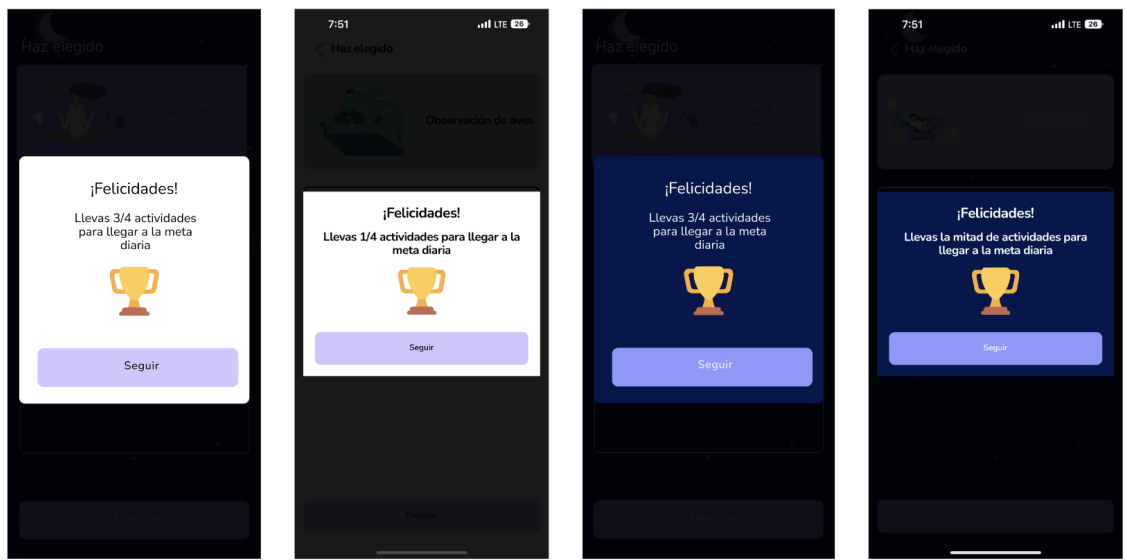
Haz elegido

¡Felicidades!

Llevas 3/4 actividades para llegar a la meta diaria

Seguir

Finalizar

7:51 LTE 26

Haz elegido

Observación de aves

¡Felicidades!

Llevas 1/4 actividades para llegar a la meta diaria

Seguir

Finalizar

Haz elegido

¡Felicidades!

Llevas 3/4 actividades para llegar a la meta diaria

Seguir

Finalizar

7:51 LTE 26

Haz elegido

¡Felicidades!

Llevas la mitad de actividades para llegar a la meta diaria

Seguir